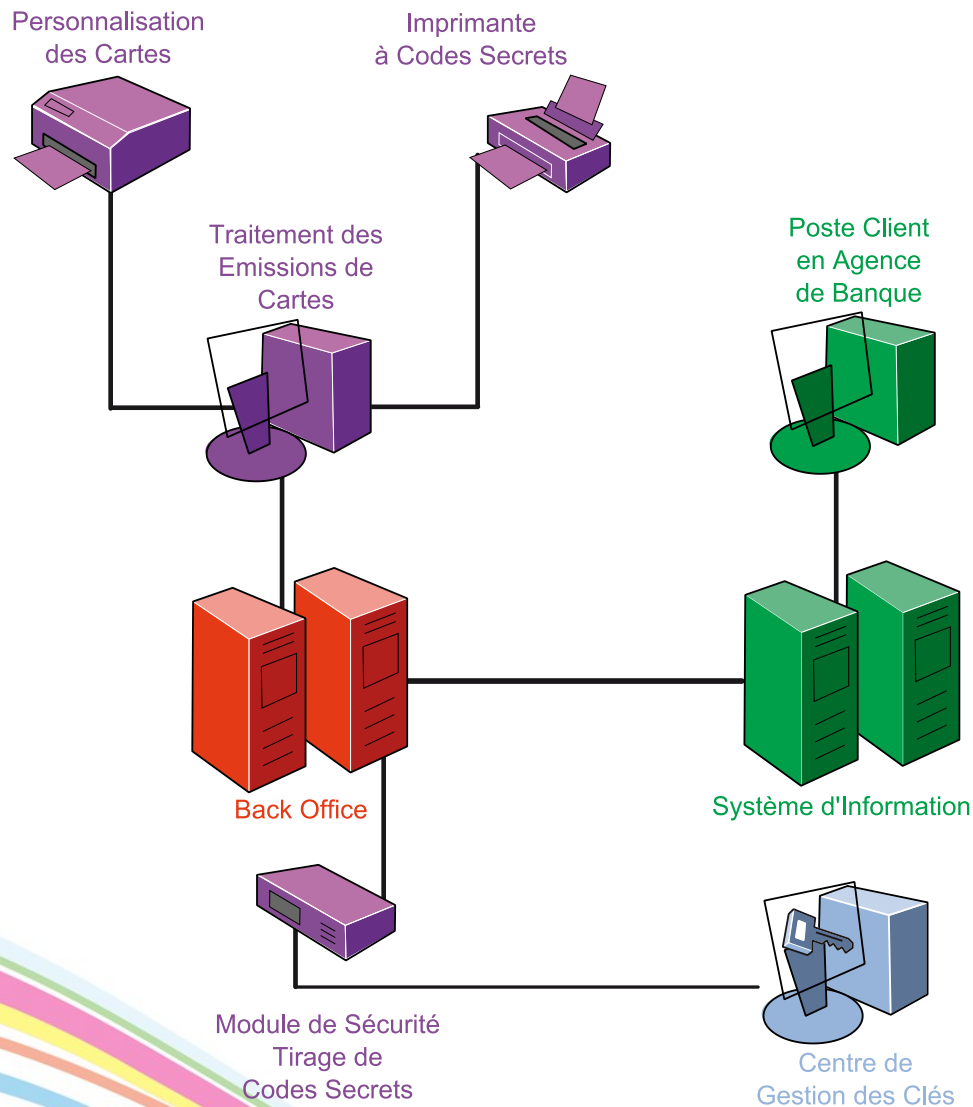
Personnalisation des Cartes

Imprimante à Codes Secrets

Traitement des Emissions de Cartes

Poste Client en Agence de Banque

Back Office

Système d'Information

Module de Sécurité Tirage de Codes Secrets

Centre de Gestion des Clés